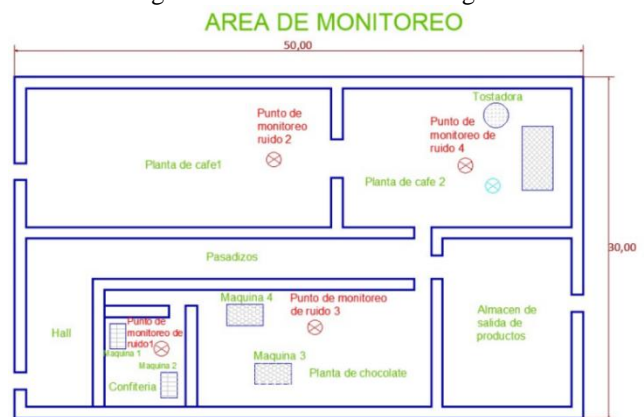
AREA DE MONITOREO

50,00

30,00

Punto de monitoreo ruido 2

Planta de cafe1

Tostadora

Punto de monitoreo de ruido 4

Planta de cafe 2

Pasadizos

Maquina 4

Punto de monitoreo de ruido 3

Almacen de salida de productos

Hall

Punto de monitoreo de ruido1

Maquina 1

Maquina 2

Maquina 3

Planta de chocolate

Confiteria